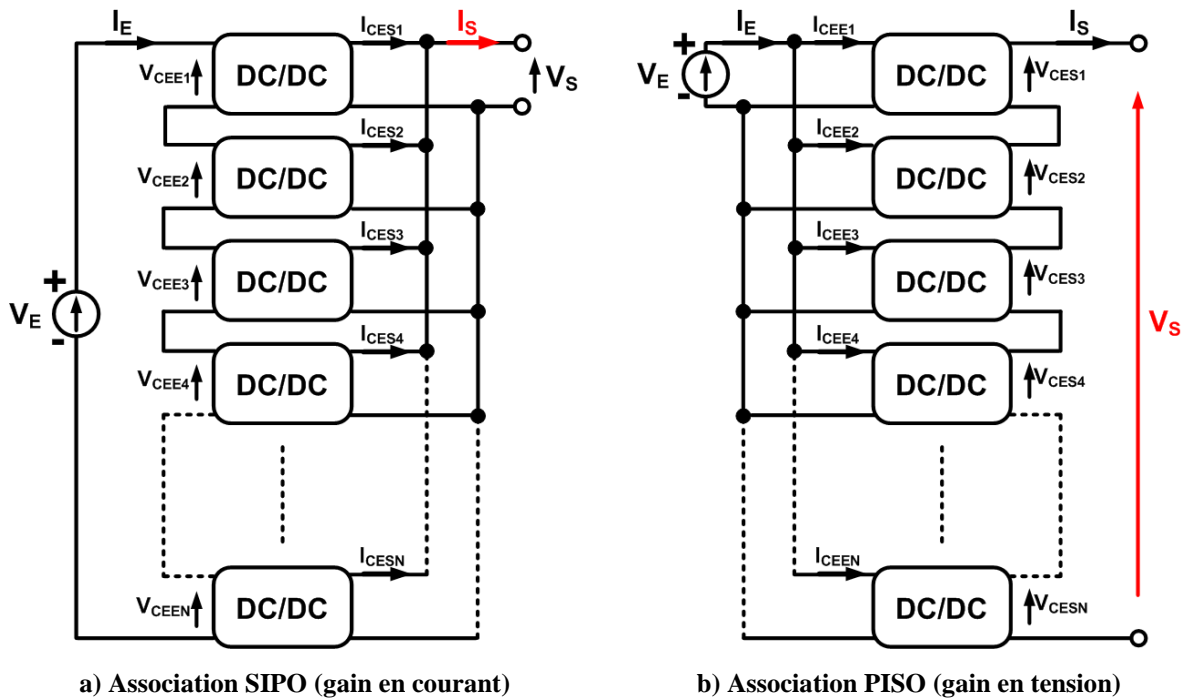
$I_E$ $I_{CES1}$ $I_S$
$V_{CEE1}$ DC/DC $V_S$
$I_{CES2}$
$V_{CEE2}$ DC/DC
$I_{CES3}$
$V_{CEE3}$ DC/DC
$V_E$ + -
$I_{CES4}$
$V_{CEE4}$ DC/DC
$I_{CESN}$
$V_{CEEN}$ DC/DC

a) Association SIPO (gain en courant)

+ $V_E$ - $I_E$ $I_{CEE1}$ $I_S$
DC/DC $V_{CES1}$
$I_{CEE2}$
DC/DC $V_{CES2}$
$I_{CEE3}$
DC/DC $V_{CES3}$
$V_S$
$I_{CEE4}$
DC/DC $V_{CES4}$
$I_{CEEN}$
DC/DC $V_{CESN}$

b) Association PISO (gain en tension)